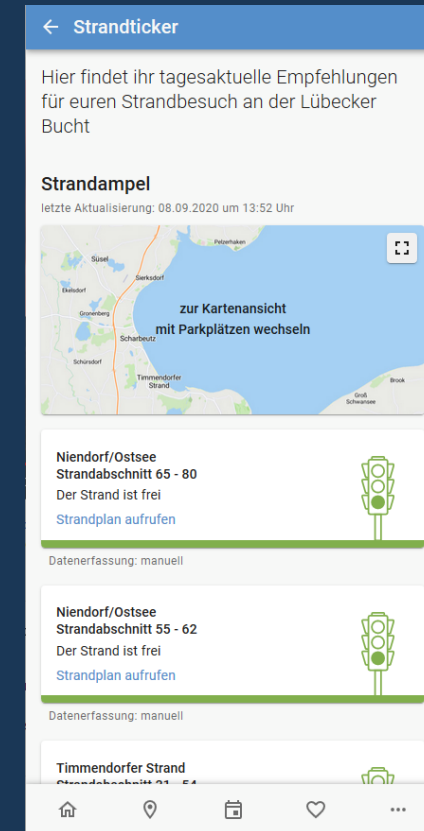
← Strandticker

Hier findet ihr tagesaktuelle Empfehlungen für euren Strandbesuch an der Lübecker Bucht

Strandampel

letzte Aktualisierung: 08.09.2020 um 13:52 Uhr

Pelzerhaken
Süsel
Sierksdorf
Ekelsdorf
Gronenberg
Scharbeutz
Schürsdorf
Timmendorfer Strand
Brook
Groß Schwansee

zur Kartenansicht mit Parkplätzen wechseln

Niendorf/Ostsee
Strandabschnitt 65 - 80
Der Strand ist frei
Strandplan aufrufen

Datenerfassung: manuell

Niendorf/Ostsee
Strandabschnitt 55 - 62
Der Strand ist frei
Strandplan aufrufen

Datenerfassung: manuell

Timmendorfer Strand
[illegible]